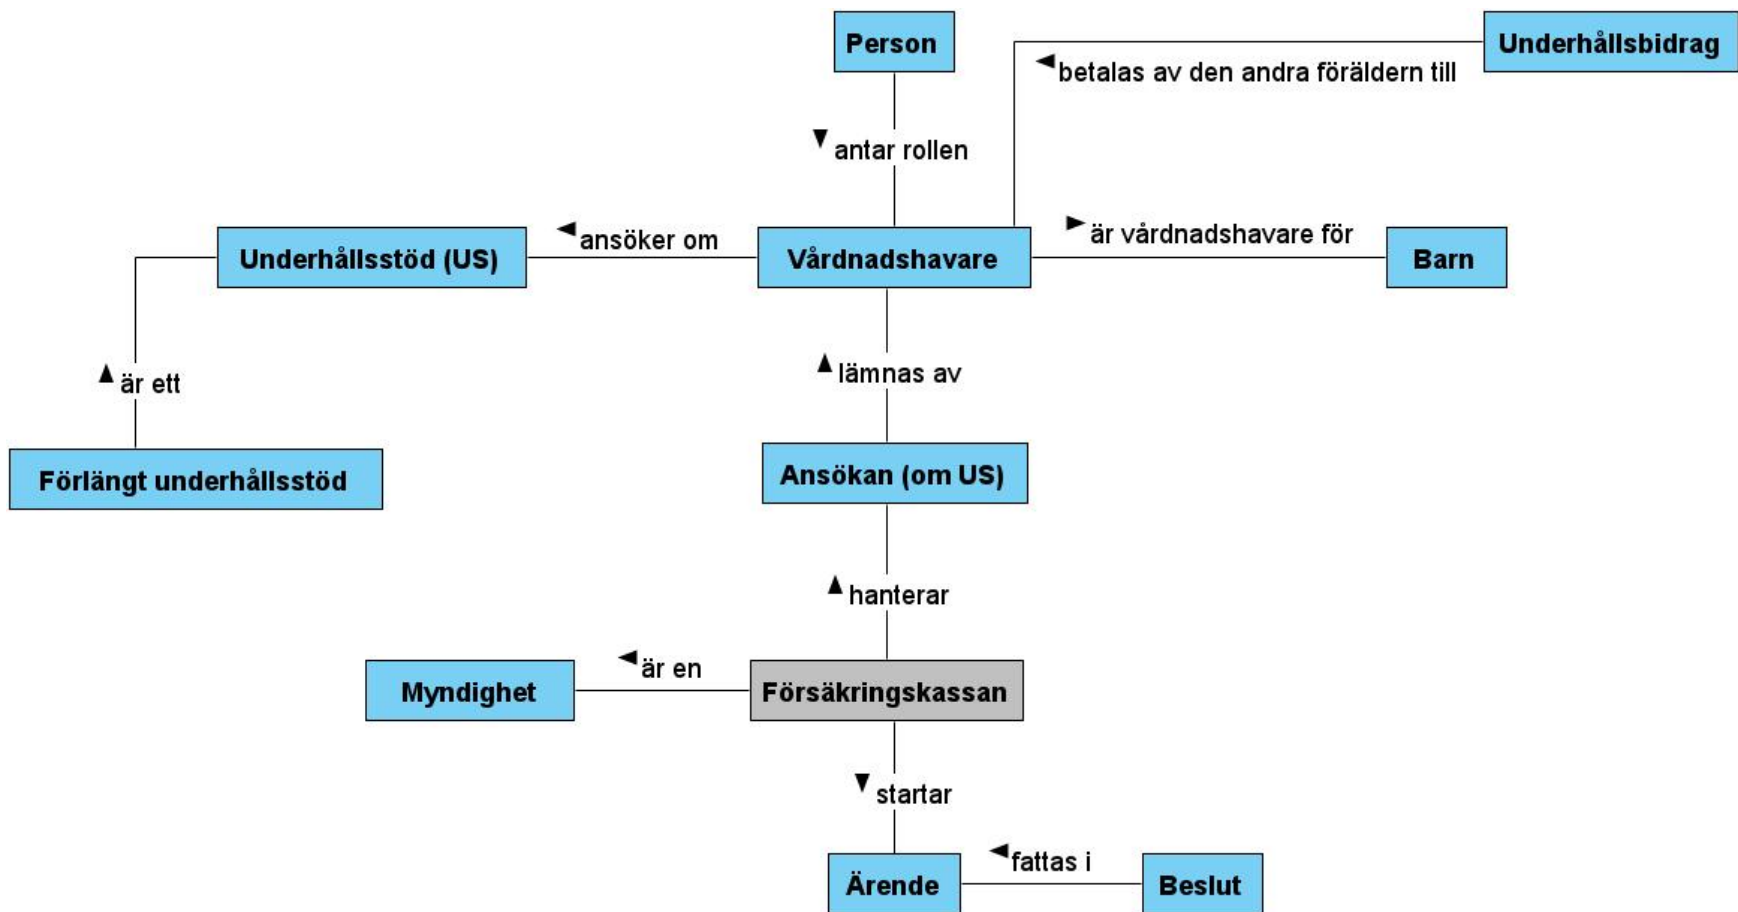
Person

Underhållsbidrag

betalas av den andra föräldern till

antar rollen

Underhållsstöd (US)

ansöker om

Vårdnadshavare

är vårdnadshavare för

Barn

är ett

lämnas av

Förlängt underhållsstöd

Ansökan (om US)

hanterar

Myndighet

är en

Försäkringskassan

startar

fattas i

Ärende

Beslut